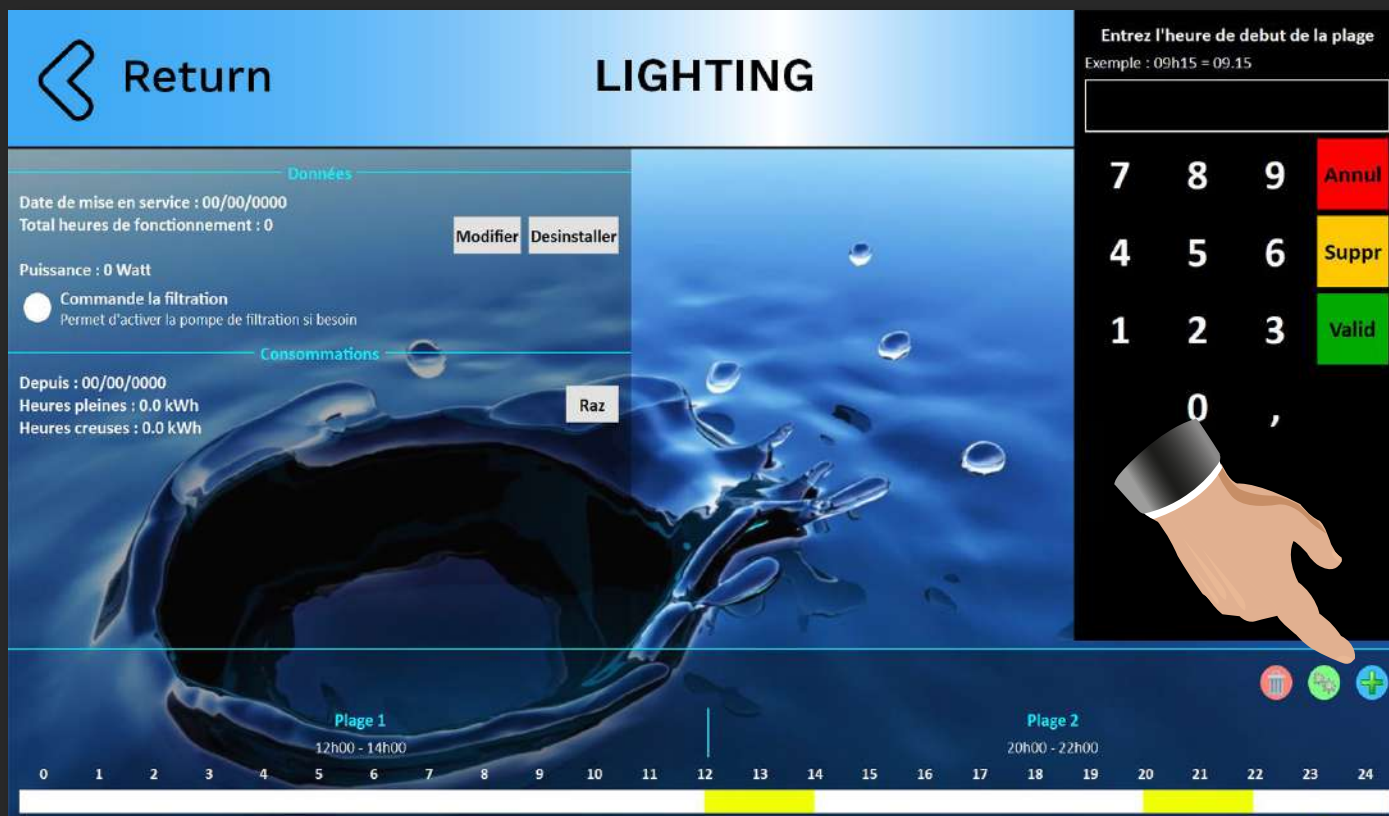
Return

LIGHTING

Entrez l'heure de debut de la plage
Exemple : 09h15 = 09.15

7 8 9 Annul
4 5 6 Suppr
1 2 3 Valid
0 ,

Données
Date de mise en service : 00/00/0000
Total heures de fonctionnement : 0

Modifier Desinstaller

Puissance : 0 Watt
Commande la filtration
Permet d'activer la pompe de filtration si besoin

Consommations
Depuis : 00/00/0000
Heures pleines : 0.0 kWh
Heures creuses : 0.0 kWh

Raz

Plage 1
12h00 - 14h00

Plage 2
20h00 - 22h00

0 1 2 3 4 5 6 7 8 9 10 11 12 13 14 15 16 17 18 19 20 21 22 23 24